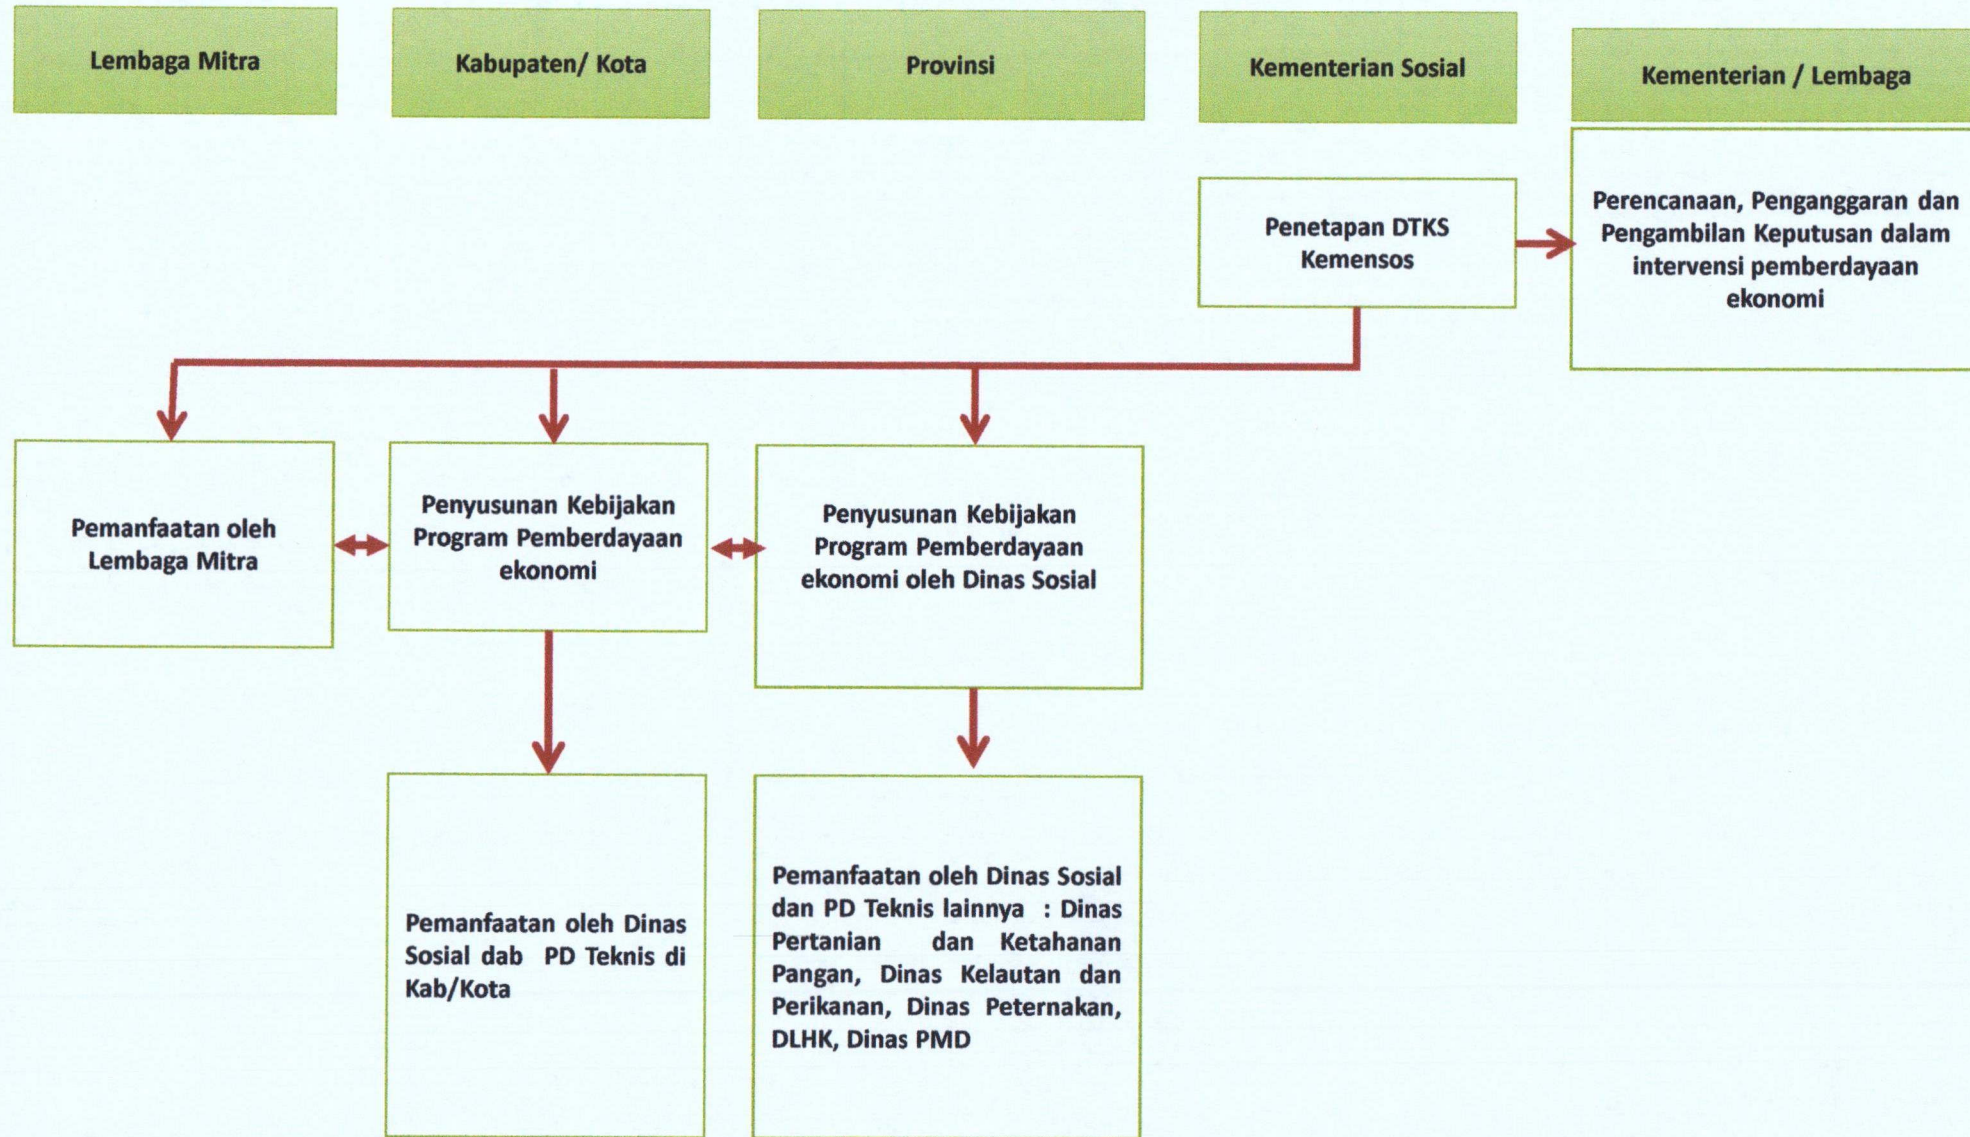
Lembaga Mitra

Kabupaten/ Kota

Provinsi

Kementerian Sosial

Kementerian / Lembaga

Penetapan DTKS Kemensos

Perencanaan, Penganggaran dan Pengambilan Keputusan dalam intervensi pemberdayaan ekonomi

Pemanfaatan oleh Lembaga Mitra

Penyusunan Kebijakan Program Pemberdayaan ekonomi

Penyusunan Kebijakan Program Pemberdayaan ekonomi oleh Dinas Sosial

Pemanfaatan oleh Dinas Sosial dab PD Teknis di Kab/Kota

Pemanfaatan oleh Dinas Sosial dan PD Teknis lainnya : Dinas Pertanian dan Ketahanan Pangan, Dinas Kelautan dan Perikanan, Dinas Peternakan, DLHK, Dinas PMD